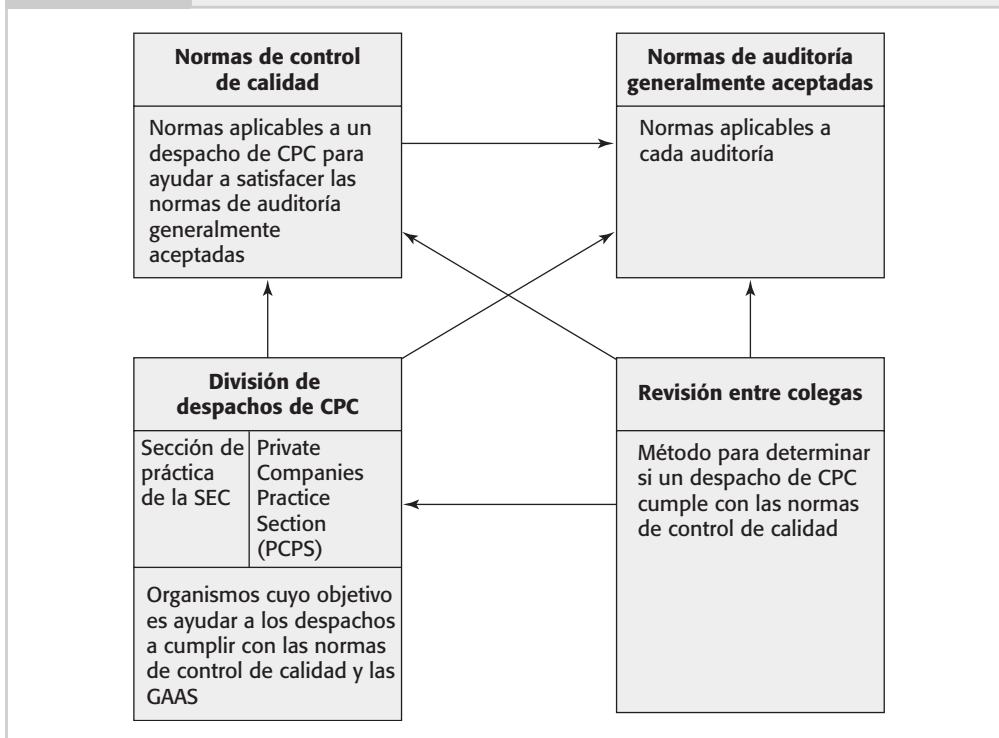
Normas de control de calidad

Normas aplicables a un despacho de CPC para ayudar a satisfacer las normas de auditoría generalmente aceptadas

Normas de auditoría generalmente aceptadas

Normas aplicables a cada auditoría

División de despachos de CPC

| Sección de práctica de la SEC | Private Companies Practice Section (PCPS) |
|---|---|

Organismos cuyo objetivo es ayudar a los despachos a cumplir con las normas de control de calidad y las GAAS

Revisión entre colegas

Método para determinar si un despacho de CPC cumple con las normas de control de calidad